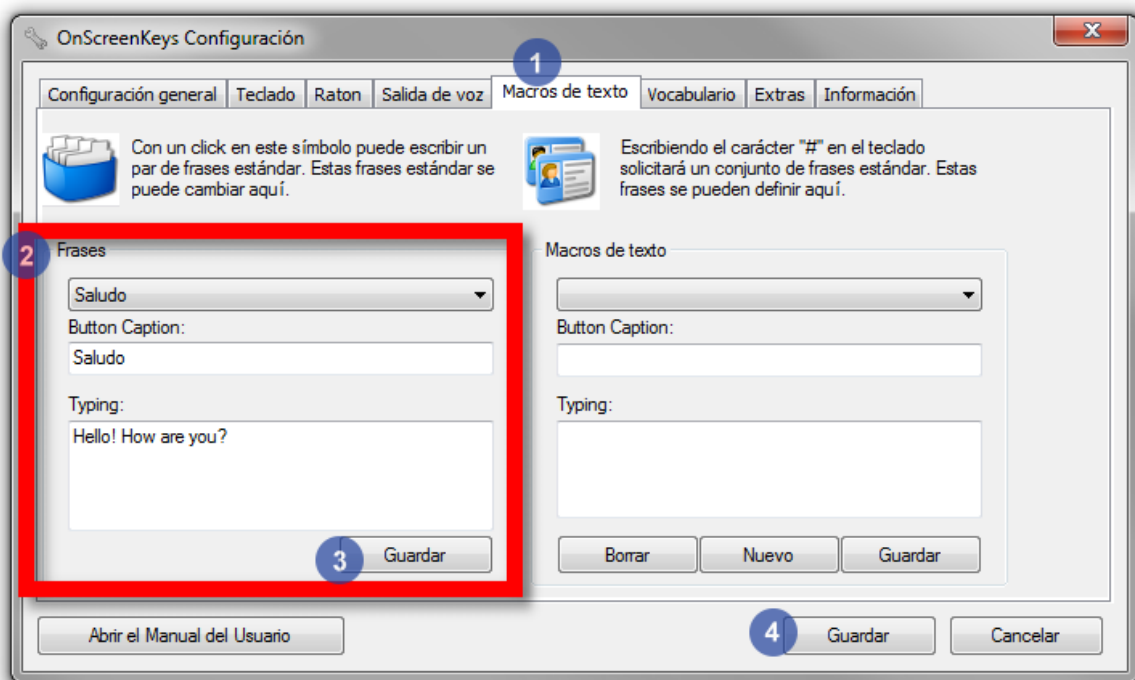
OnScreenKeys Configuración

1

Configuración general | Teclado | Raton | Salida de voz | Macros de texto | Vocabulario | Extras | Información

Con un click en este símbolo puede escribir un par de frases estándar. Estas frases estándar se puede cambiar aquí.

Escribiendo el carácter "#" en el teclado solicitará un conjunto de frases estándar. Estas frases se pueden definir aquí.

2

Frases

Saludo

Button Caption:

Saludo

Typing:

Hello! How are you?

3

Guardar

Macros de texto

Button Caption:

Typing:

Borrar

Nuevo

Guardar

Abrir el Manual del Usuario

4

Guardar

Cancelar